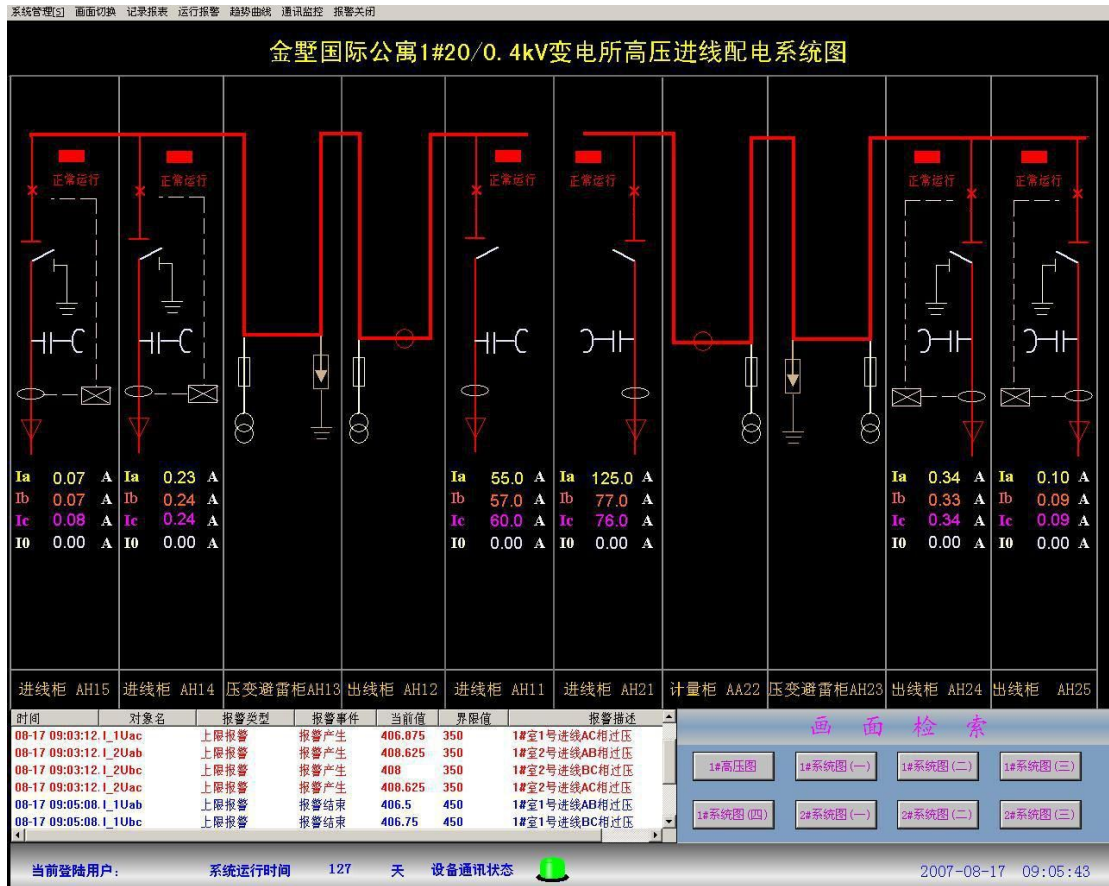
系统管理[S] 画面切换 记录报表 运行报警 趋势曲线 通讯监控 报警关闭

金墅国际公寓1#20/0.4kV变电所高压进线配电系统图

正常运行 正常运行 正常运行 正常运行 正常运行 正常运行

Ia 0.07 A Ia 0.23 A Ia 55.0 A Ia 125.0 A Ia 0.34 A Ia 0.10 A
Ib 0.07 A Ib 0.24 A Ib 57.0 A Ib 77.0 A Ib 0.33 A Ib 0.09 A
Ic 0.08 A Ic 0.24 A Ic 60.0 A Ic 76.0 A Ic 0.34 A Ic 0.09 A
I0 0.00 A I0 0.00 A I0 0.00 A I0 0.00 A I0 0.00 A I0 0.00 A

进线柜 AH15 进线柜 AH14 压变避雷柜AH13 出线柜 AH12 进线柜 AH11 进线柜 AH21 计量柜 AA22 压变避雷柜AH23 出线柜 AH24 出线柜 AH25

| 时间 | 对象名 | 报警类型 | 报警事件 | 当前值 | 界限值 | 报警描述 |
|---|---|---|---|---|---|---|
| 08-17 09:03:12. | I_1Uac | 上限报警 | 报警产生 | 406.875 | 350 | 1#室1号进线AC相过压 |
| 08-17 09:03:12. | I_2Uab | 上限报警 | 报警产生 | 408.625 | 350 | 1#室2号进线AB相过压 |
| 08-17 09:03:12. | I_2Ubc | 上限报警 | 报警产生 | 408 | 350 | 1#室2号进线BC相过压 |
| 08-17 09:03:12. | I_2Uac | 上限报警 | 报警产生 | 408.625 | 350 | 1#室2号进线AC相过压 |
| 08-17 09:05:08. | I_1Uab | 上限报警 | 报警结束 | 406.5 | 450 | 1#室1号进线AB相过压 |
| 08-17 09:05:08. | I_1Ubc | 上限报警 | 报警结束 | 406.75 | 450 | 1#室1号进线BC相过压 |

画 面 检 索
1#高压图 1#系统图(一) 1#系统图(二) 1#系统图(三)
1#系统图(四) 2#系统图(一) 2#系统图(二) 2#系统图(三)

当前登陆用户: 系统运行时间 127 天 设备通讯状态 2007-08-17 09:05:43